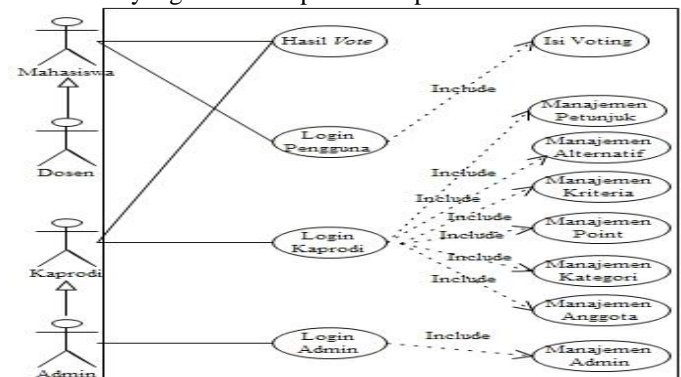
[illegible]

Mahasiswa

Dosen

Kaprodi

Admin

Hasil *Vote*

Isi Voting

Include

Login Pengguna

Manajemen Petunjuk

Manajemen Alternatif

Manajemen Kriteria

Manajemen Point

Manajemen Kategori

Manajemen Anggota

Include

Include

Include

Include

Include

Include

Login Kaprodi

Login Admin

Include

Manajemen Admin